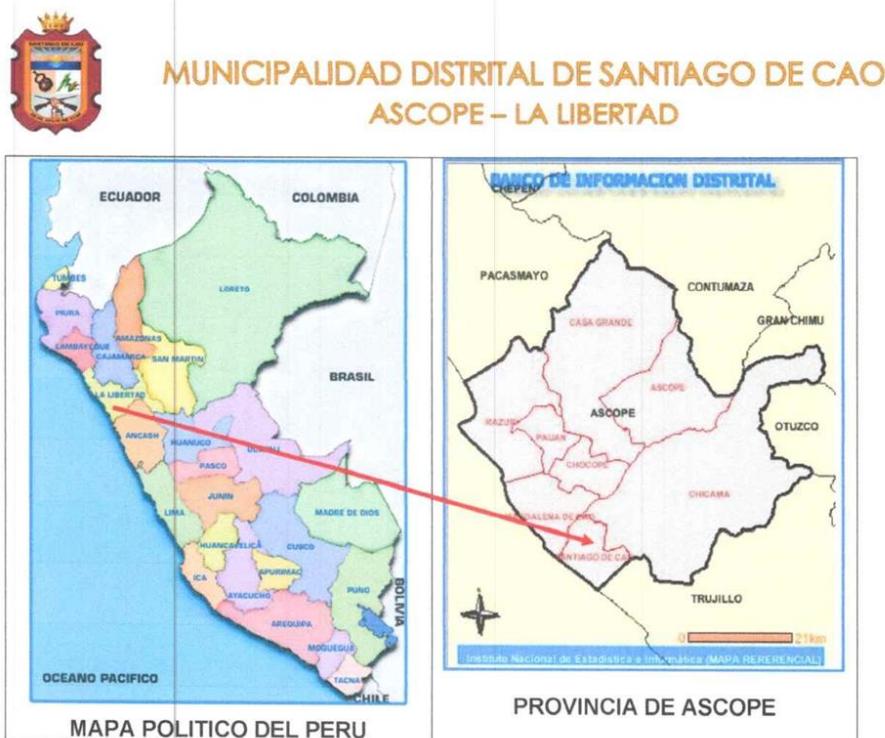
MUNICIPALIDAD DISTRITAL DE SANTIAGO DE CAO
ASCOPE – LA LIBERTAD

ECUADOR
COLOMBIA
TUMBES
LORETO
PIURA
AMAZONAS
LAMBAYEQUE
CAJAMARCA
SAN MARTIN
BRASIL
LA LIBERTAD
ANCASH
HUANUCO
UCAYALI
PASCO
JUNIN
MADRE DE DIOS
LIMA
HUANCAVELICA
CUSCO
ICA
APURIMAC
AYACUCHO
PUNO
BOLIVIA
AREQUIPA
MOQUEGUA
OCEANO PACIFICO
TACNA
CHILE
MAPA POLITICO DEL PERU

BANCO DE INFORMACION DISTRITAL
CHEPEN
PACASMAYO
CONTUMAZA
CASA GRANDE
GRAN CHIMU
ASCOPE
ASCOPE
RAZURI
PAIJAN
OTUZCO
CHOCOPE
CHICAMA
MAGDALENA DE CAO
SANTIAGO DE CAO
TRUJILLO
0 21km
Instituto Nacional de Estadística e Informática (MAPA RERERENCIAL)
PROVINCIA DE ASCOPE